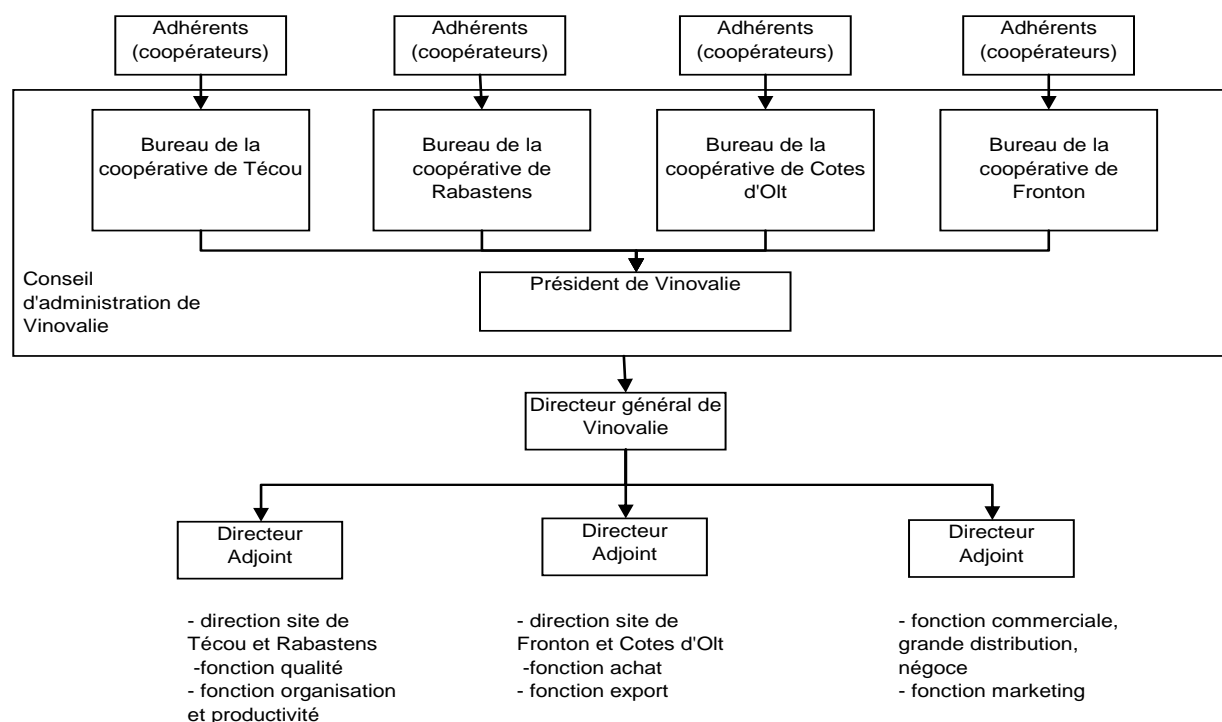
Adhérents (coopérateurs)

Adhérents (coopérateurs)

Adhérents (coopérateurs)

Adhérents (coopérateurs)

Bureau de la coopérative de Técou

Bureau de la coopérative de Rabastens

Bureau de la coopérative de Cotes d'Olt

Bureau de la coopérative de Fronton

Conseil d'administration de Vinovalie

Président de Vinovalie

Directeur général de Vinovalie

Directeur Adjoint

Directeur Adjoint

Directeur Adjoint

- direction site de Técou et Rabastens
-fonction qualité
- fonction organisation et productivité

- direction site de Fronton et Cotes d'Olt
-fonction achat
- fonction export

- fonction commerciale, grande distribution, négoce
- fonction marketing